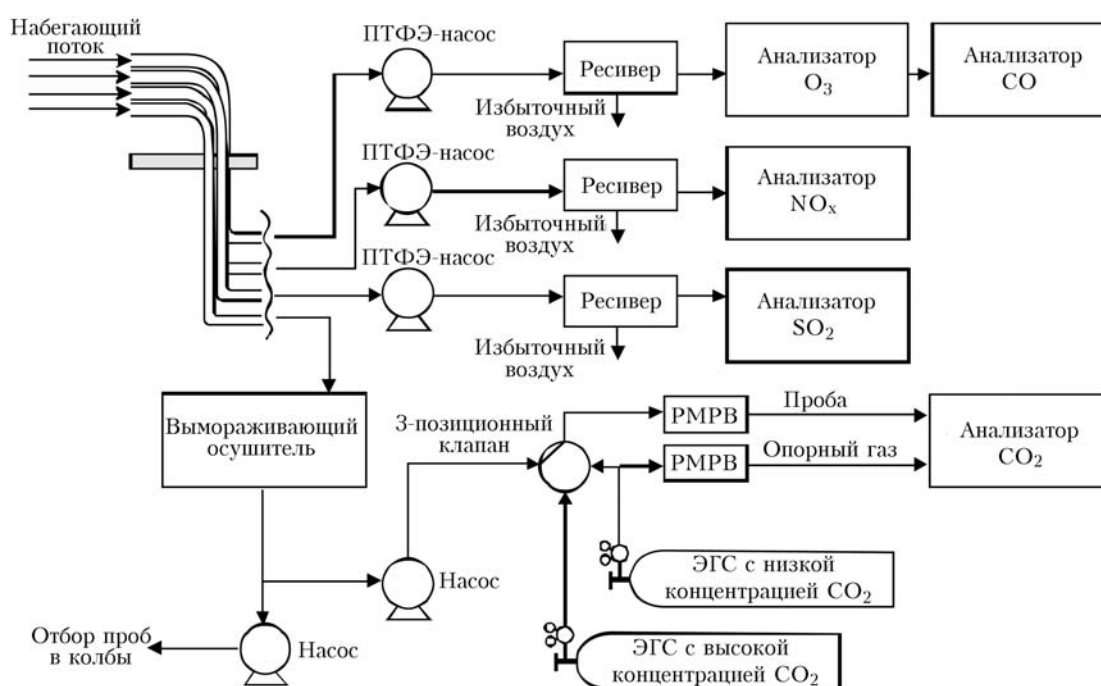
Набегающий поток

ПТФЭ-насос

Ресивер

Анализатор $O_3$

Анализатор CO

Избыточный воздух

ПТФЭ-насос

Ресивер

Анализатор $NO_x$

Избыточный воздух

ПТФЭ-насос

Ресивер

Анализатор $SO_2$

Избыточный воздух

Вымораживающий осушитель

3-позиционный клапан

РМРВ

Проба

РМРВ

Опорный газ

Анализатор $CO_2$

ЭГС с низкой концентрацией $CO_2$

Насос

ЭГС с высокой концентрацией $CO_2$

Отбор проб в колбы

Насос